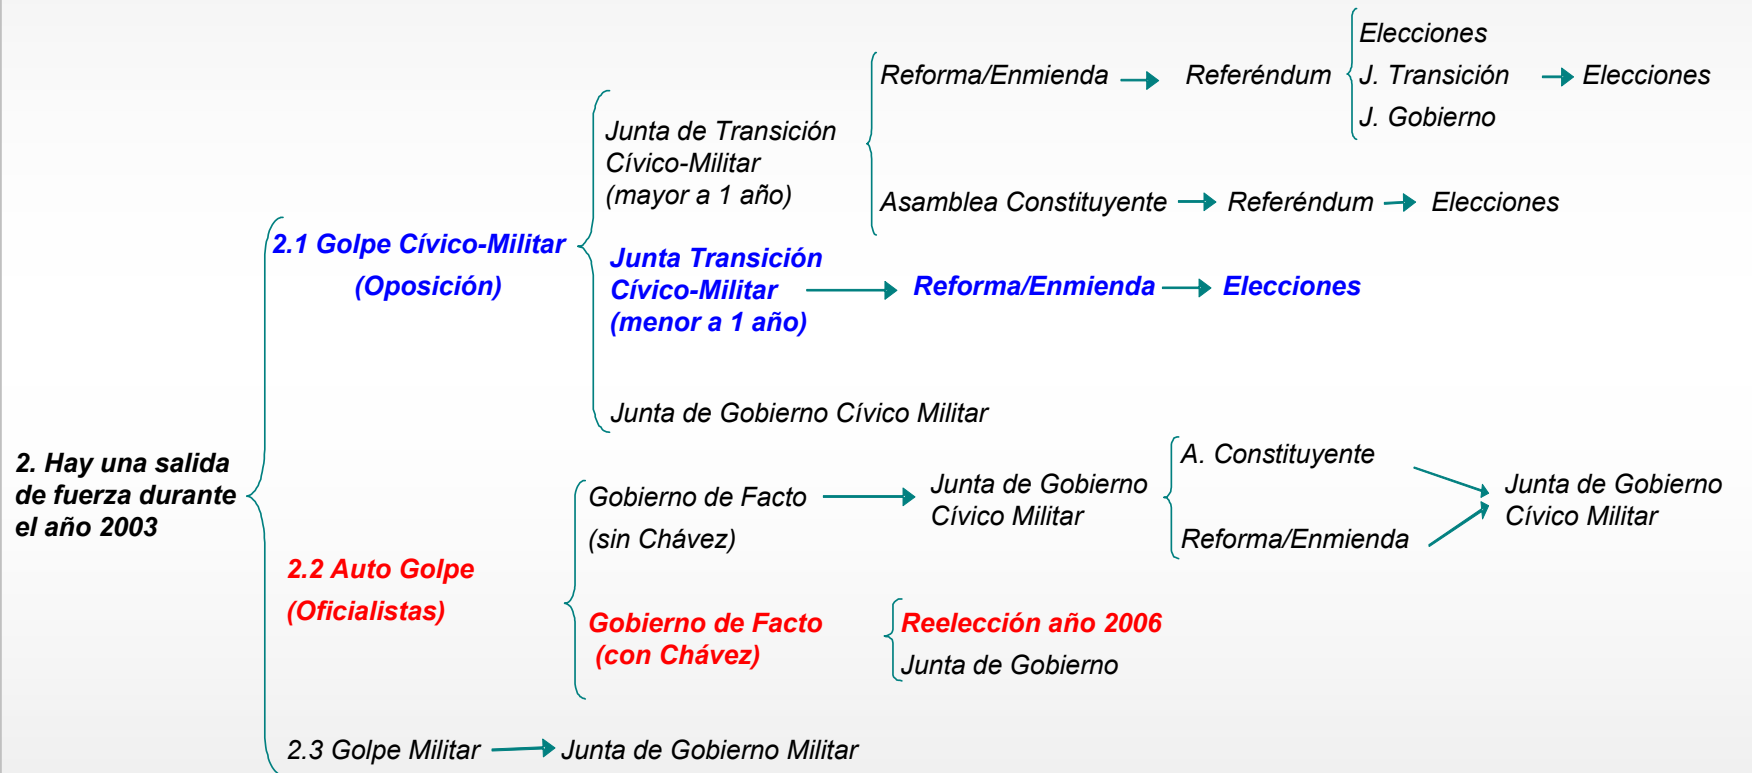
2. Hay una salida de fuerza durante el año 2003

2.1 Golpe Cívico-Militar (Oposición)

Junta de Transición Cívico-Militar (mayor a 1 año)

Reforma/Enmienda → Referéndum

Elecciones
J. Transición → Elecciones
J. Gobierno

Asamblea Constituyente → Referéndum → Elecciones

Junta Transición Cívico-Militar (menor a 1 año) → Reforma/Enmienda → Elecciones

Junta de Gobierno Cívico Militar

2.2 Auto Golpe (Oficialistas)

Gobierno de Facto (sin Chávez) → Junta de Gobierno Cívico Militar

A. Constituyente
Reforma/Enmienda

Junta de Gobierno Cívico Militar

Gobierno de Facto (con Chávez)

Reelección año 2006
Junta de Gobierno

2.3 Golpe Militar → Junta de Gobierno Militar